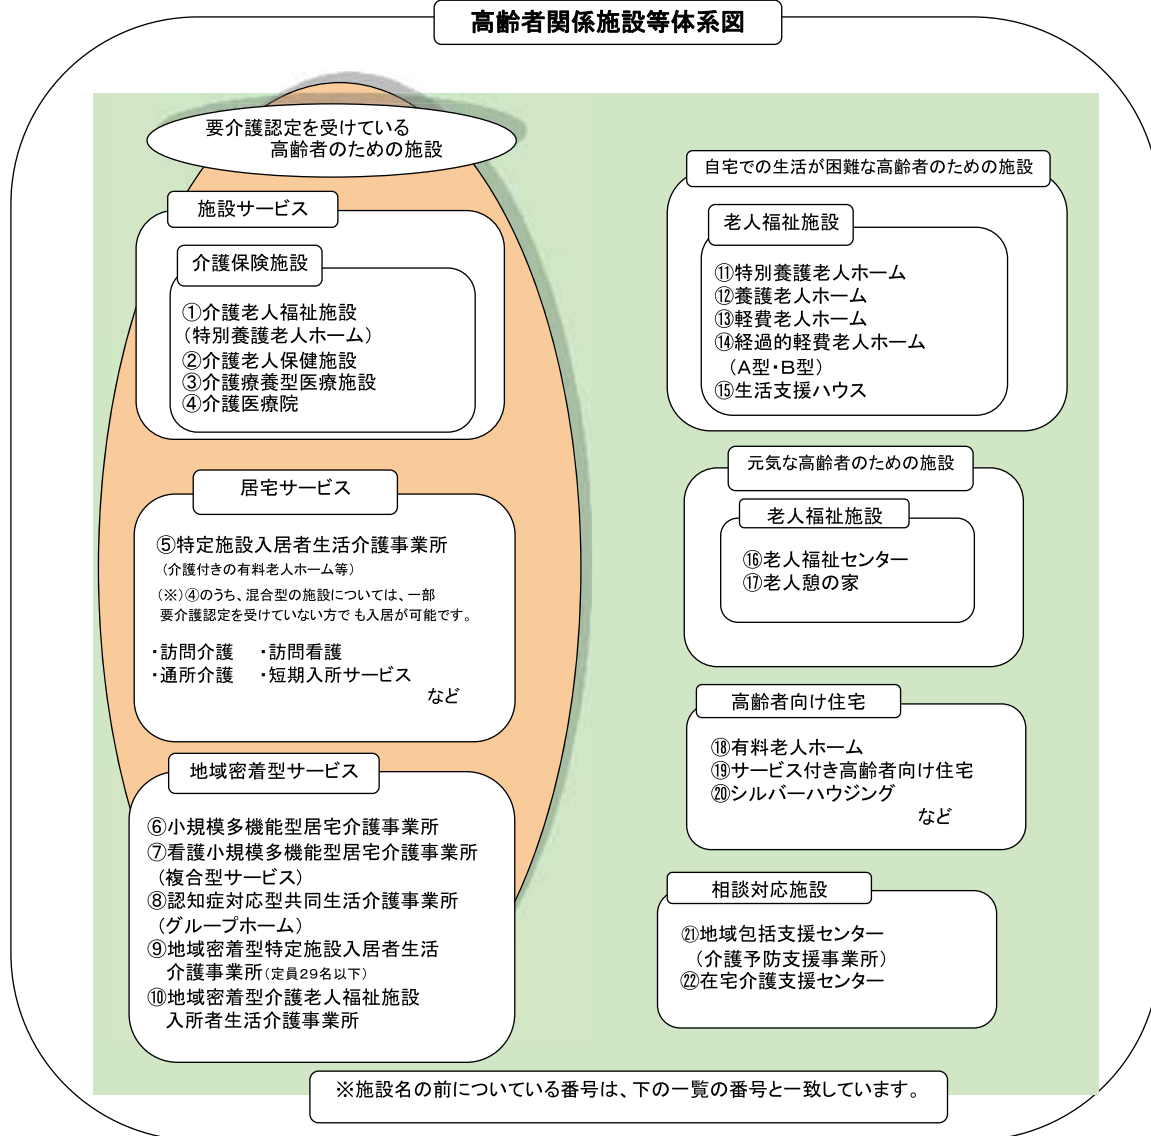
高齢者関係施設等体系図

要介護認定を受けている
高齢者のための施設

施設サービス

介護保険施設

①介護老人福祉施設
（特別養護老人ホーム）
②介護老人保健施設
③介護療養型医療施設
④介護医療院

居宅サービス

⑤特定施設入居者生活介護事業所
（介護付きの有料老人ホーム等）
（※）④のうち、混合型の施設については、一部
要介護認定を受けていない方でも入居が可能です。

・訪問介護　・訪問看護
・通所介護　・短期入所サービス
など

地域密着型サービス

⑥小規模多機能型居宅介護事業所
⑦看護小規模多機能型居宅介護事業所
（複合型サービス）
⑧認知症対応型共同生活介護事業所
（グループホーム）
⑨地域密着型特定施設入居者生活
介護事業所（定員29名以下）
⑩地域密着型介護老人福祉施設
入所者生活介護事業所

自宅での生活が困難な高齢者のための施設

老人福祉施設

⑪特別養護老人ホーム
⑫養護老人ホーム
⑬軽費老人ホーム
⑭経過的軽費老人ホーム
（A型・B型）
⑮生活支援ハウス

元気な高齢者のための施設

老人福祉施設

⑯老人福祉センター
⑰老人憩の家

高齢者向け住宅

⑱有料老人ホーム
⑲サービス付き高齢者向け住宅
⑳シルバーハウジング
など

相談対応施設

㉑地域包括支援センター
（介護予防支援事業所）
㉒在宅介護支援センター

※施設名の前についている番号は、下の一覧の番号と一致しています。